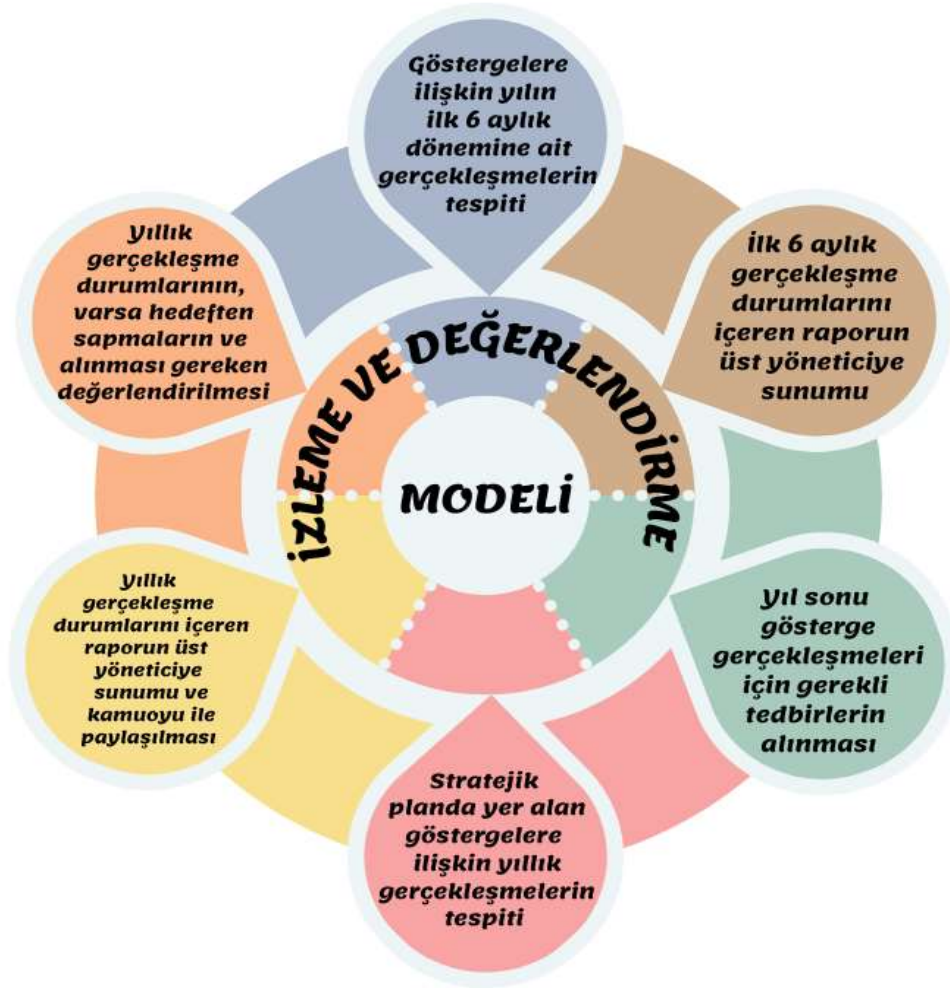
İZLEME VE DEĞERLENDİRME

MODELİ

Göstergelere ilişkin yılın ilk 6 aylık dönemine ait gerçekleşmelerin tespiti

İlk 6 aylık gerçekleşme durumlarını içeren raporun üst yöneticiye sunumu

Yıl sonu gösterge gerçekleşmeleri için gerekli tedbirlerin alınması

Stratejik planda yer alan göstergelere ilişkin yıllık gerçekleşmelerin tespiti

Yıllık gerçekleşme durumlarını içeren raporun üst yöneticiye sunumu ve kamuoyu ile paylaşılması

Yıllık gerçekleşme durumlarının, varsa hedeften sapmaların ve alınması gereken değerlendirilmesi